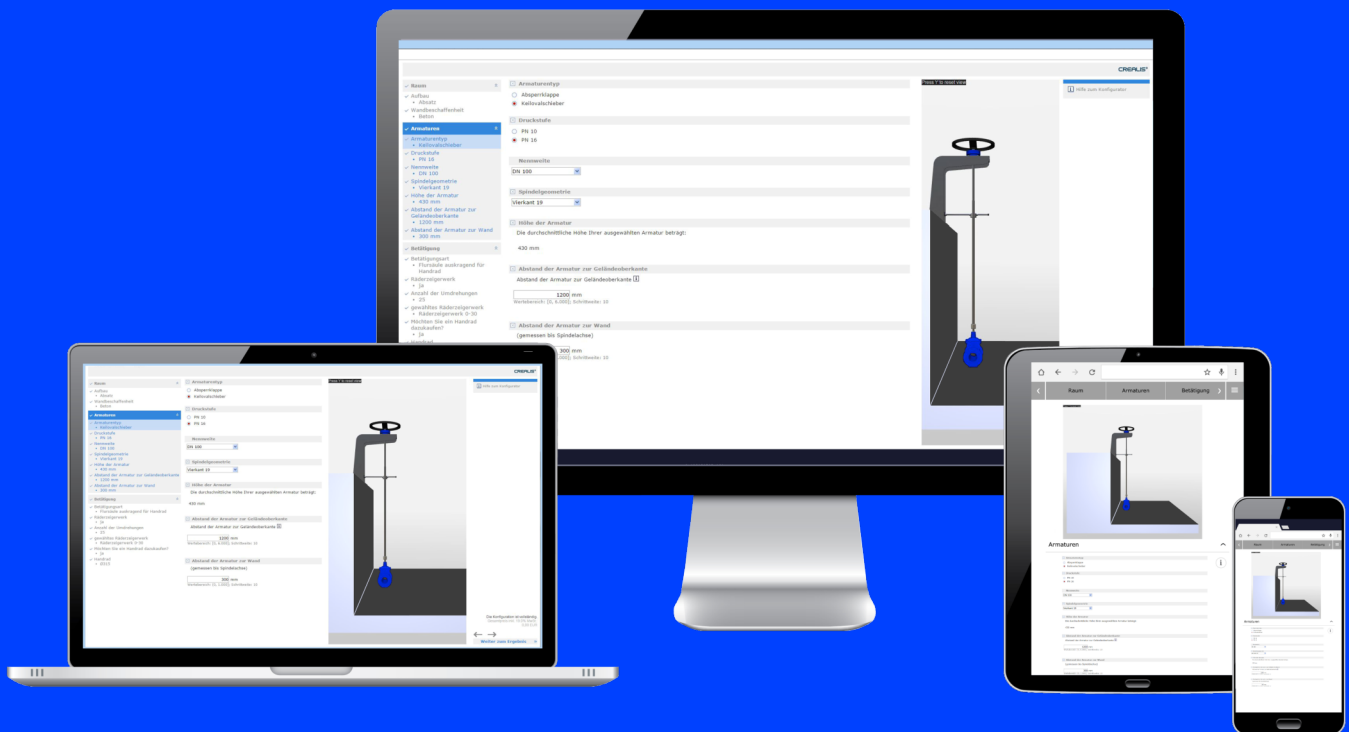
CREALIS

Raum
Aufbau
• Absatz
Wandbeschaffenheit
• Beton

Armaturen
Armaturentyp
• Keilovalschieber
Druckstufe
• PN 16
Nennweite
• DN 100
Spindelgeometrie
• Vierkant 19
Höhe der Armatur
• 430 mm
Abstand der Armatur zur Geländeoberkante
• 1200 mm
Abstand der Armatur zur Wand
• 300 mm

Betätigung
Betätigungsart
• Flursäule auskragend für Handrad
Räderzeigerwerk
• Ja
Anzahl der Umdrehungen
• 25
gewählter Räderzeigerwerk
• Räderzeigerwerk 0-30
Möchten Sie ein Handrad dazukaufen?
• Ja

Armaturentyp
Absperrklappe
Keilovalschieber

Druckstufe
PN 10
PN 16

Nennweite
DN 100

Spindelgeometrie
Vierkant 19

Höhe der Armatur
Die durchschnittliche Höhe Ihrer ausgewählten Armatur beträgt:
430 mm

Abstand der Armatur zur Geländeoberkante
Abstand der Armatur zur Geländeoberkante
1200 mm
Wertebereich: [0, 4.000]; Schrittweite: 10

Abstand der Armatur zur Wand
(gemessen bis Spindelachse)
300 mm
Wertebereich: [0, 2.000]; Schrittweite: 10

Press 'F' to reset view

Hilfe zum Konfigurator

Die Konfiguration ist vollständig
Weiter zum Ergebnis

Raum
Armaturen
Betätigung

Armaturen